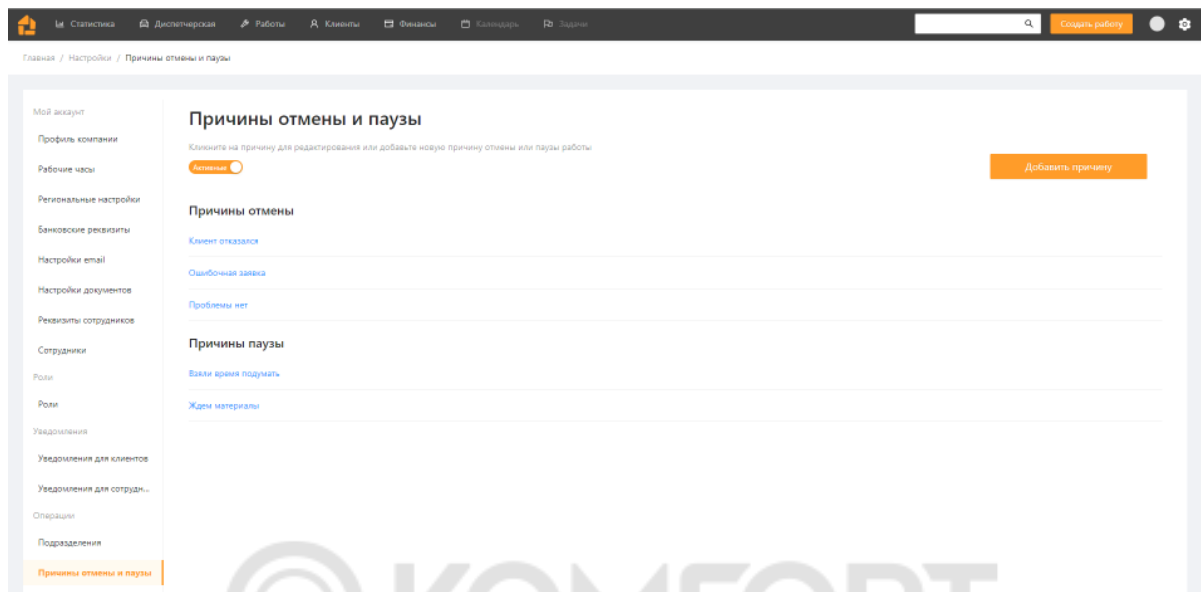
Статистика Диспетчерская Работы Клиенты Финансы Календарь Задачи

Создать работу

Главная / Настройки / Причины отмены и паузы

Мой аккаунт

Профиль компании

Рабочие часы

Региональные настройки

Банковские реквизиты

Настройки email

Настройки документов

Реквизиты сотрудников

Сотрудники

Роли

Роли

Уведомления

Уведомления для клиентов

Уведомления для сотрудн...

Операции

Подразделения

Причины отмены и паузы

Причины отмены и паузы

Кликните на причину для редактирования или добавьте новую причину отмены или паузы работы

Активные

Добавить причину

Причины отмены

Клиент отказался

Ошибочная заявка

Проблемы нет

Причины паузы

Взяли время подумать

Ждем материалы